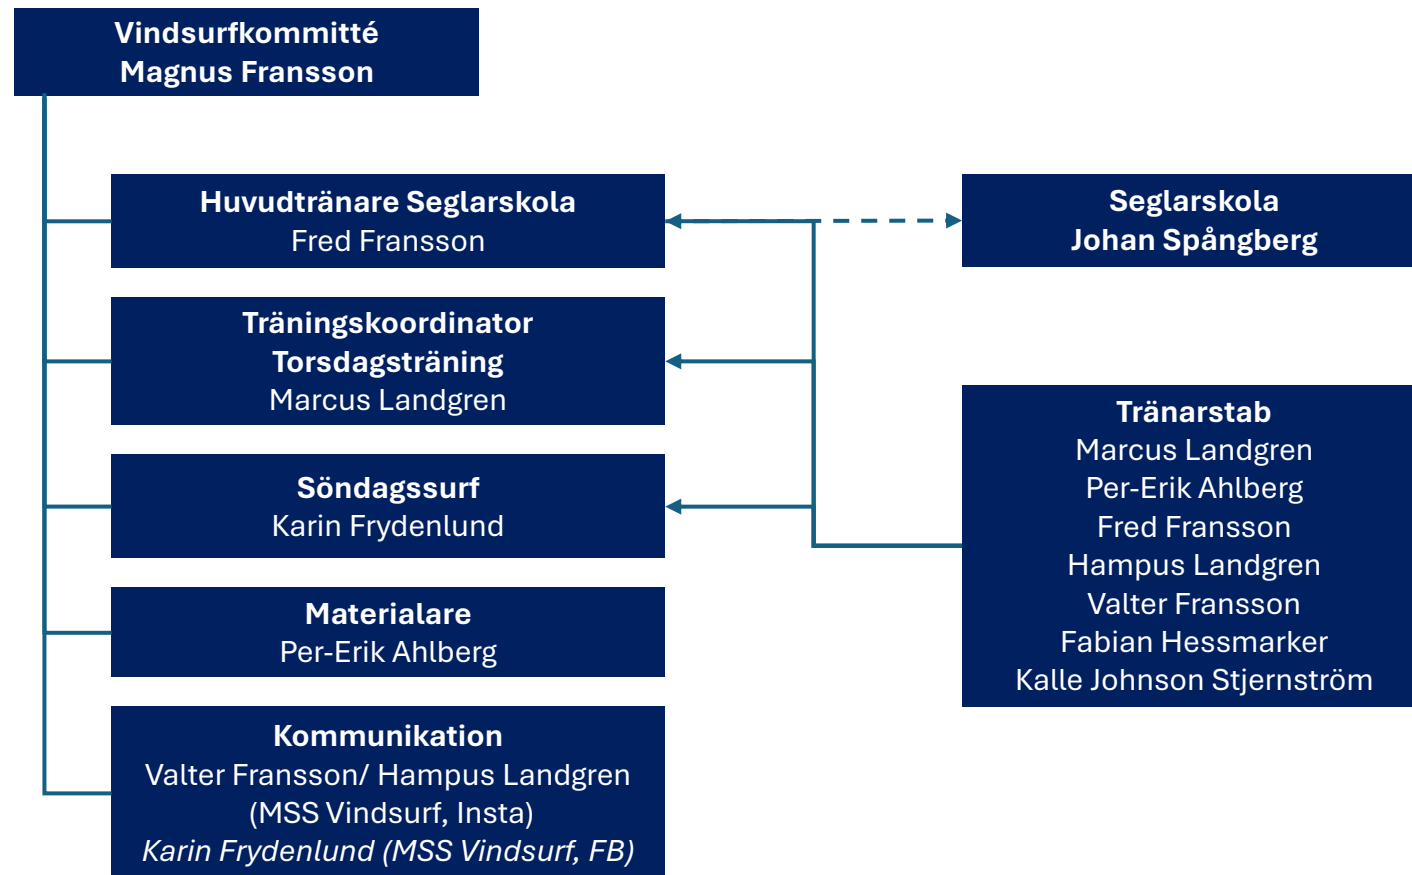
Vindsurfkommitté
Magnus Fransson

Huvudtränare Seglarskola
Fred Fransson

Träningskoordinator
Torsdagsträning
Marcus Landgren

Söndagssurf
Karin Frydenlund

Materialare
Per-Erik Ahlberg

Kommunikation
Valter Fransson/ Hampus Landgren
(MSS Vindsurf, Insta)
Karin Frydenlund (MSS Vindsurf, FB)

Seglarskola
Johan Spångberg

Tränarstab
Marcus Landgren
Per-Erik Ahlberg
Fred Fransson
Hampus Landgren
Valter Fransson
Fabian Hessmarker
Kalle Johnson Stjernström